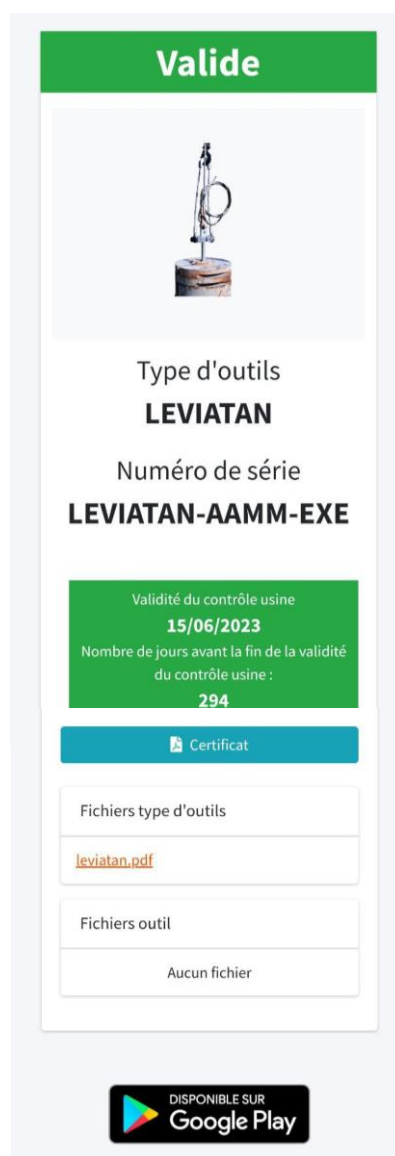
Valide

Type d'outils

LEVIATAN

Numéro de série

LEVIATAN-AAMM-EXE

Validité du contrôle usine

15/06/2023

Nombre de jours avant la fin de la validité du contrôle usine :

294

Certificat

Fichiers type d'outils

leviatan.pdf

Fichiers outil

Aucun fichier

DISPONIBLE SUR
Google Play